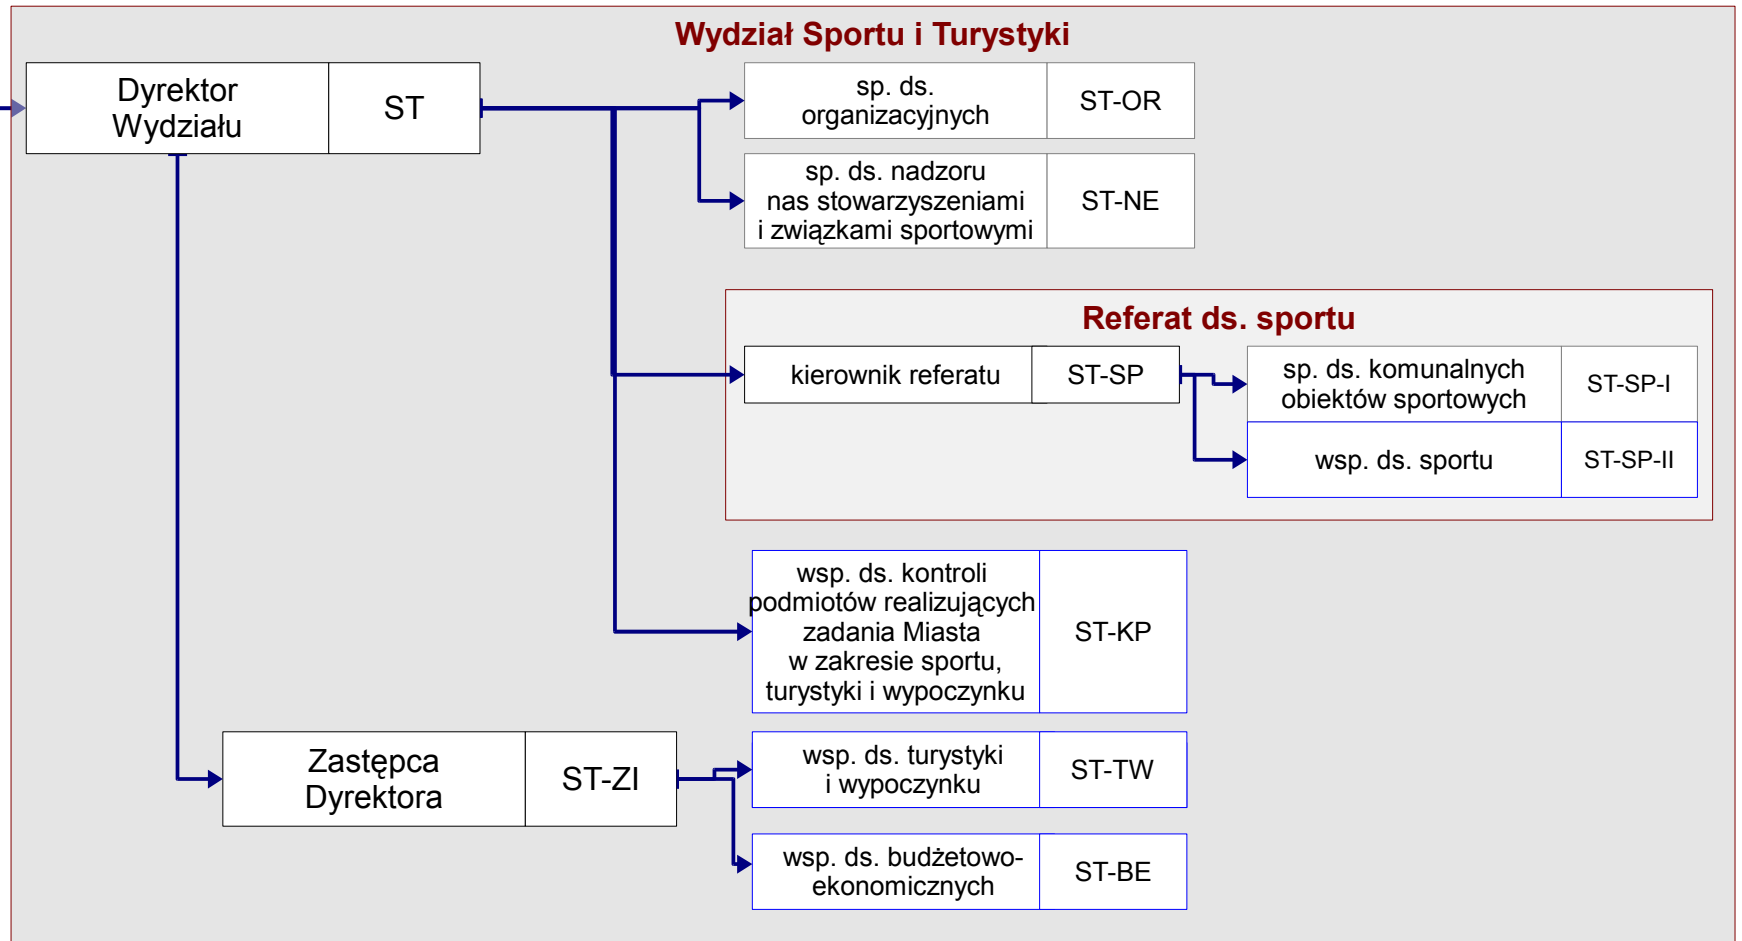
Wydział Sportu i Turystyki

Dyrektor Wydziału | ST

sp. ds. organizacyjnych | ST-OR

sp. ds. nadzoru nas stowarzyszeniami i związkami sportowymi | ST-NE

Referat ds. sportu

kierownik referatu | ST-SP

sp. ds. komunalnych obiektów sportowych | ST-SP-I

wsp. ds. sportu | ST-SP-II

wsp. ds. kontroli podmiotów realizujących zadania Miasta w zakresie sportu, turystyki i wypoczynku | ST-KP

Zastępca Dyrektora | ST-ZI

wsp. ds. turystyki i wypoczynku | ST-TW

wsp. ds. budżetowo-ekonomicznych | ST-BE